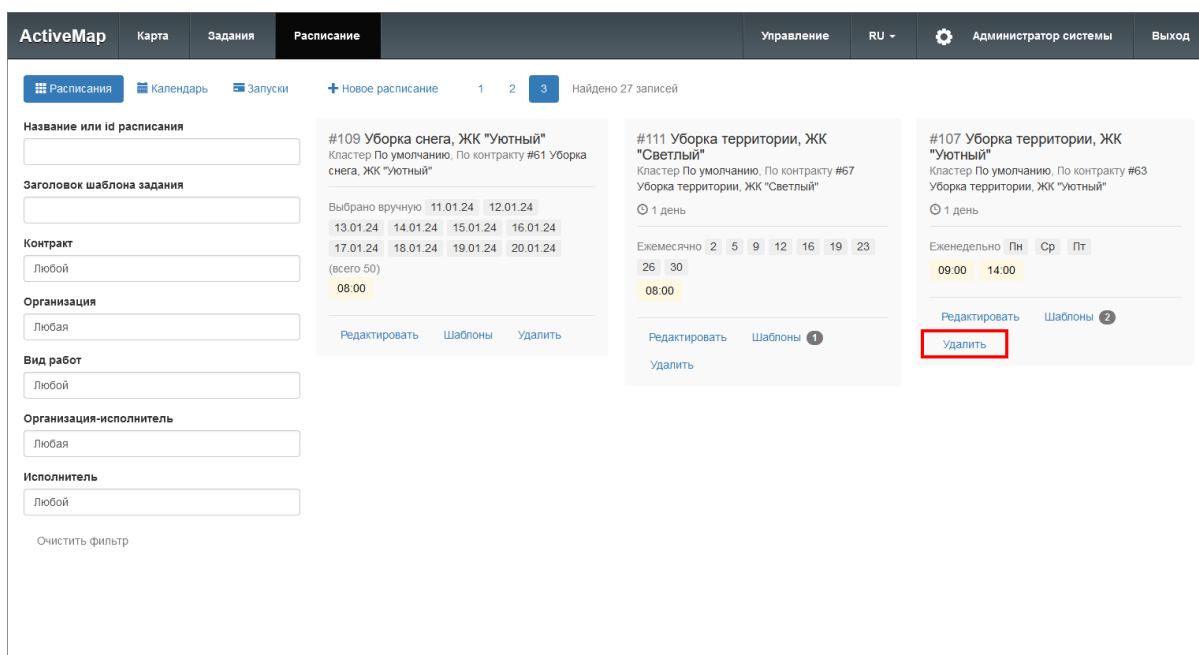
ActiveMap Карта Задания Расписание Управление RU Администратор системы Выход

Расписания Календарь Запуски + Новое расписание 1 2 3 Найдено 27 записей

Название или id расписания

Заголовок шаблона задания

Контракт
Любой

Организация
Любая

Вид работ
Любой

Организация-исполнитель
Любая

Исполнитель
Любой

Очистить фильтр

#109 Уборка снега, ЖК "Уютный"
Кластер По умолчанию, По контракту #61 Уборка снега, ЖК "Уютный"

Выбрано вручную 11.01.24 12.01.24 13.01.24 14.01.24 15.01.24 16.01.24 17.01.24 18.01.24 19.01.24 20.01.24 (всего 50)
08:00

Редактировать Шаблоны Удалить

#111 Уборка территории, ЖК "Светлый"
Кластер По умолчанию, По контракту #67 Уборка территории, ЖК "Светлый"

1 день

Ежемесячно 2 5 9 12 16 19 23 26 30
08:00

Редактировать Шаблоны 1
Удалить

#107 Уборка территории, ЖК "Уютный"
Кластер По умолчанию, По контракту #63 Уборка территории, ЖК "Уютный"

1 день

Еженедельно Пн Ср Пт
09:00 14:00

Редактировать Шаблоны 2
Удалить